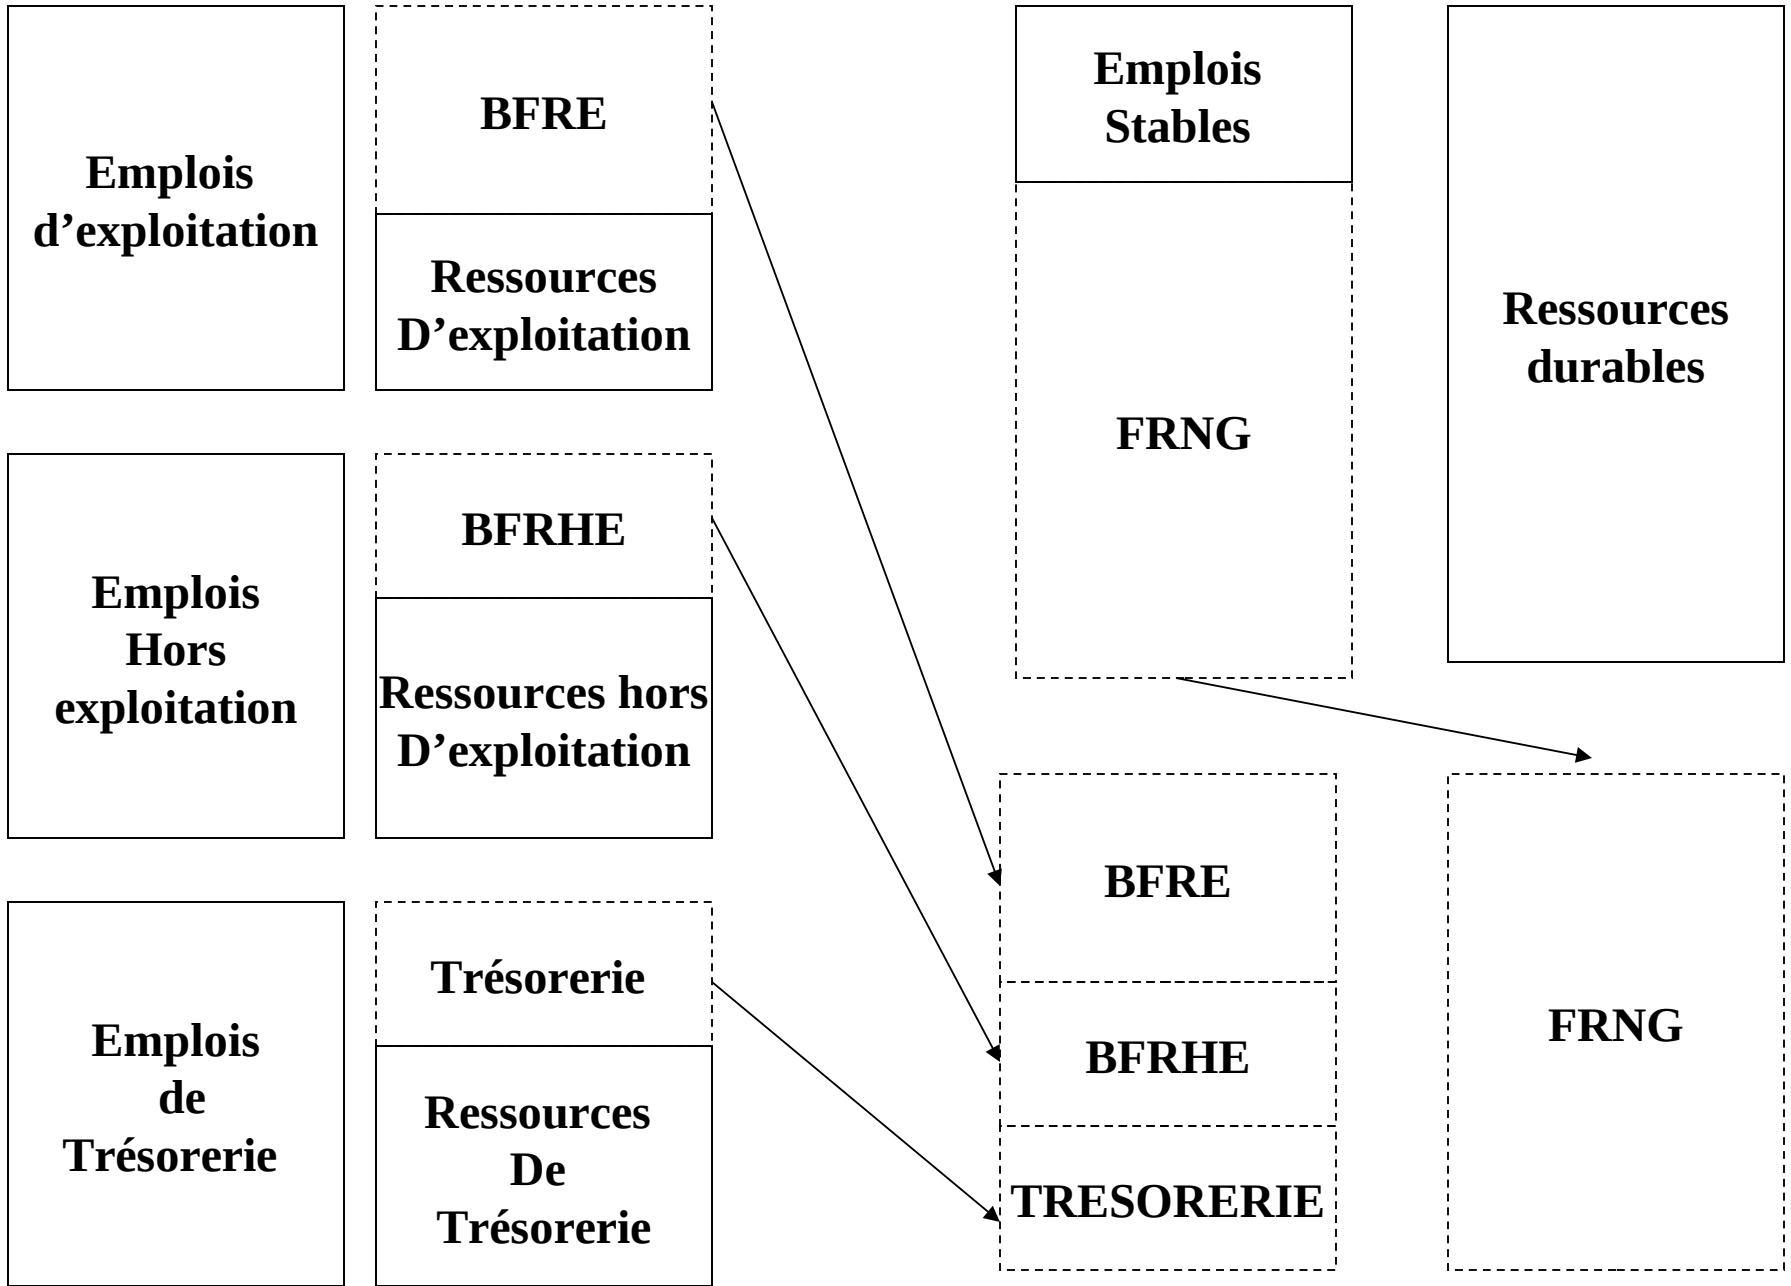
Emplois d’exploitation

BFRE

Ressources D’exploitation

Emplois Hors exploitation

BFRHE

Ressources hors D’exploitation

Emplois de Trésorerie

Trésorerie

Ressources De Trésorerie

Emplois Stables

FRNG

Ressources durables

BFRE

BFRHE

TRESORERIE

FRNG